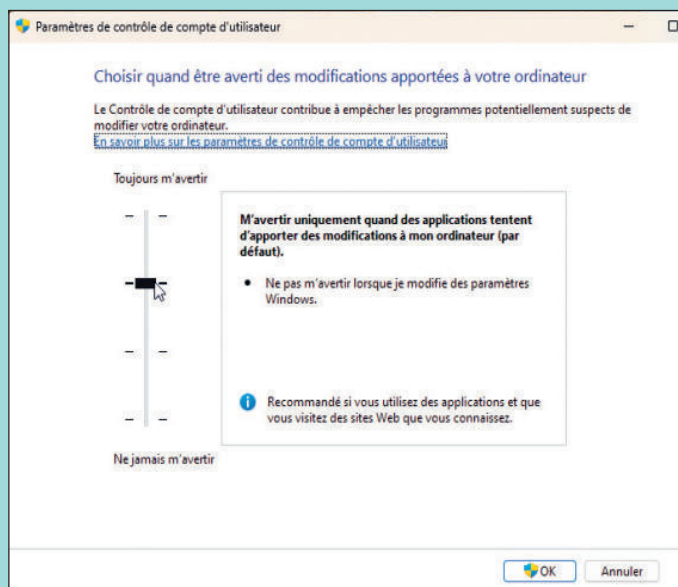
Paramètres de contrôle de compte d'utilisateur

Choisir quand être averti des modifications apportées à votre ordinateur

Le Contrôle de compte d'utilisateur contribue à empêcher les programmes potentiellement suspects de modifier votre ordinateur.
En savoir plus sur les paramètres de contrôle de compte d'utilisateur

Toujours m'avertir

M'avertir uniquement quand des applications tentent d'apporter des modifications à mon ordinateur (par défaut).

• Ne pas m'avertir lorsque je modifie des paramètres Windows.

Recommandé si vous utilisez des applications et que vous visitez des sites Web que vous connaissez.

Ne jamais m'avertir

OK
Annuler